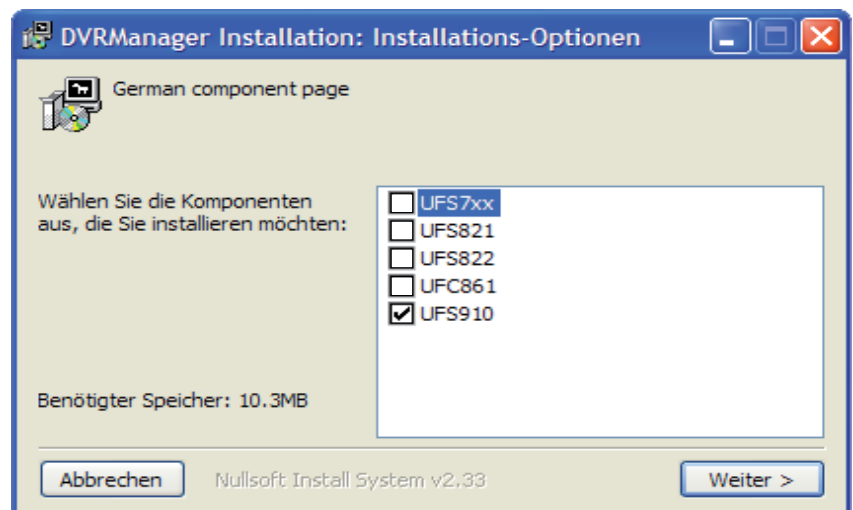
DVRManager Installation: Installations-Optionen

German component page

Wählen Sie die Komponenten aus, die Sie installieren möchten:

UFS7xx
UFS821
UFS822
UFC861
UFS910

Benötigter Speicher: 10.3MB

Abbrechen

Nullsoft Install System v2.33

Weiter >